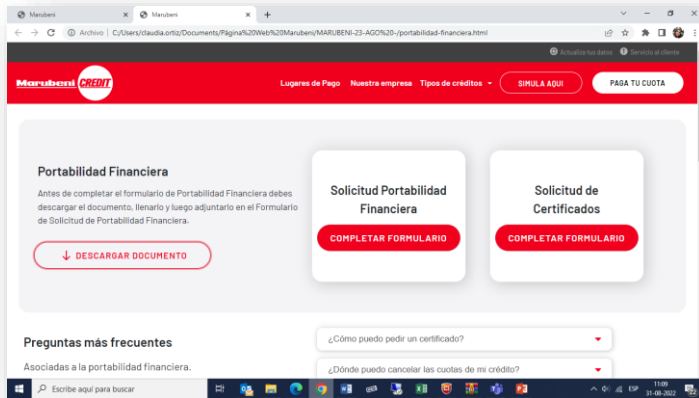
Marubeni × Marubeni × +

Archivo | C:/Users/claudia.ortiz/Documents/Página%20Web%20Marubeni/MARUBENI-23-AGO%20-/portabilidad-financiera.html

Actualiza tus datos  Servicio al cliente

Marubeni CREDIT

Lugares de Pago  Nuestra empresa  Tipos de créditos  SIMULA AQUÍ  PAGA TU CUOTA

Portabilidad Financiera

Antes de completar el formulario de Portabilidad Financiera debes descargar el documento, llenarlo y luego adjuntarlo en el Formulario de Solicitud de Portabilidad Financiera.

DESCARGAR DOCUMENTO

Solicitud Portabilidad Financiera

COMPLETAR FORMULARIO

Solicitud de Certificados

COMPLETAR FORMULARIO

Preguntas más frecuentes

Asociadas a la portabilidad financiera.

¿Cómo puedo pedir un certificado?

¿Dónde puedo cancelar las cuotas de mi crédito?

Escribe aquí para buscar

ESP 11:09 31-08-2022